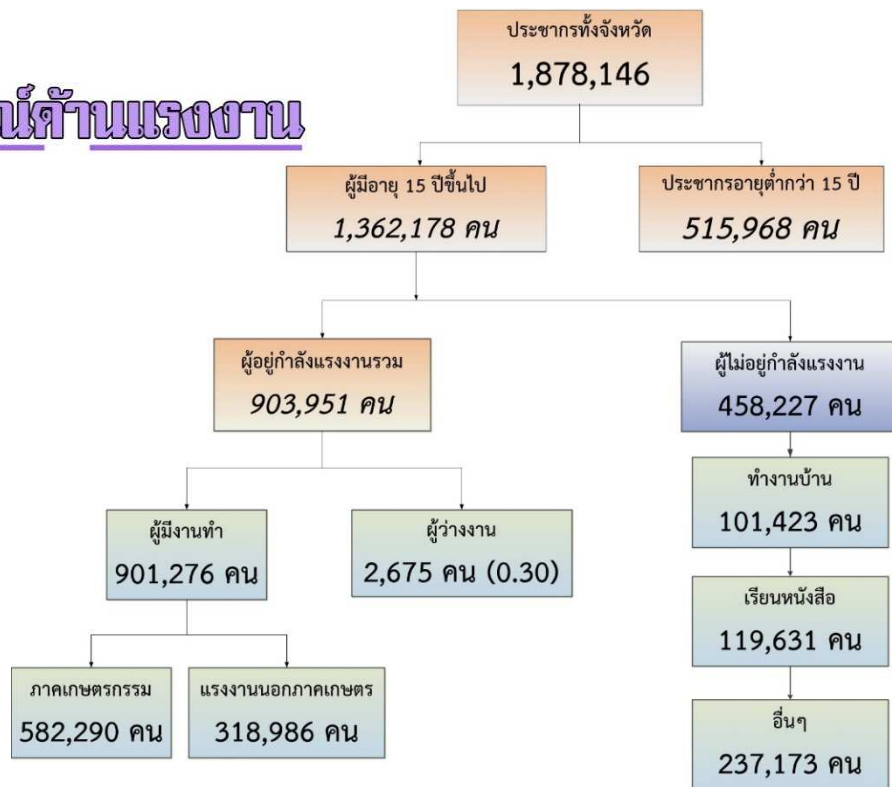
ณ์ด้านแรงงาน

ประชากรทั้งจังหวัด
1,878,146

ผู้มีอายุ 15 ปีขึ้นไป
1,362,178 คน

ประชากรอายุต่ำกว่า 15 ปี
515,968 คน

ผู้อยู่กำลังแรงงานรวม
903,951 คน

ผู้ไม่อยู่กำลังแรงงาน
458,227 คน

ผู้มีงานทำ
901,276 คน

ผู้ว่างงาน
2,675 คน (0.30)

ทำงานบ้าน
101,423 คน

เรียนหนังสือ
119,631 คน

ภาคเกษตรกรรม
582,290 คน

แรงงานนอกภาคเกษตร
318,986 คน

อื่นๆ
237,173 คน